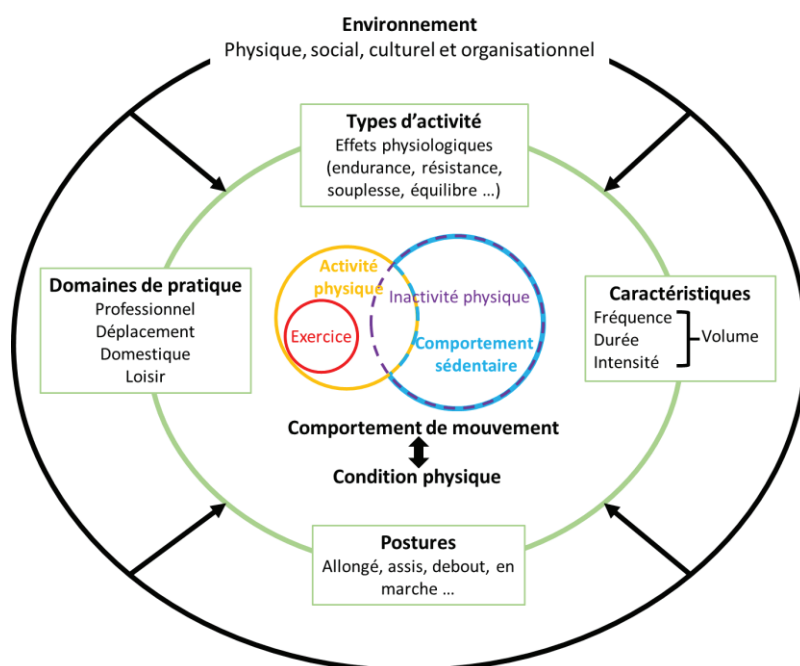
Environnement
Physique, social, culturel et organisationnel

Types d'activité
Effets physiologiques (endurance, résistance, souplesse, équilibre …)

Domaines de pratique
Professionnel
Déplacement
Domestique
Loisir

Activité physique

Exercice

Inactivité physique

Comportement sédentaire

Caractéristiques
Fréquence
Durée
Intensité
Volume

Comportement de mouvement
Condition physique

Postures
Allongé, assis, debout, en marche …